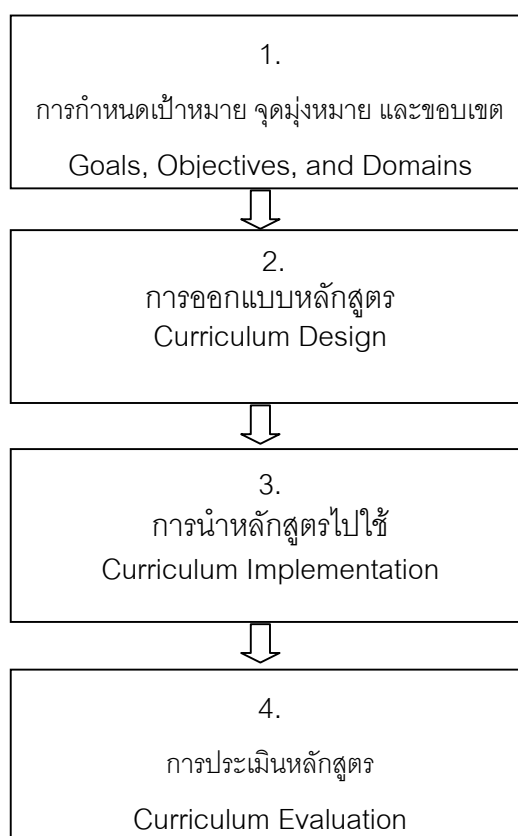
1.

การกำหนดเป้าหมาย จุดมุ่งหมาย และขอบเขต

Goals, Objectives, and Domains

2.

การออกแบบหลักสูตร

Curriculum Design

3.

การนำหลักสูตรไปใช้

Curriculum Implementation

4.

การประเมินหลักสูตร

Curriculum Evaluation